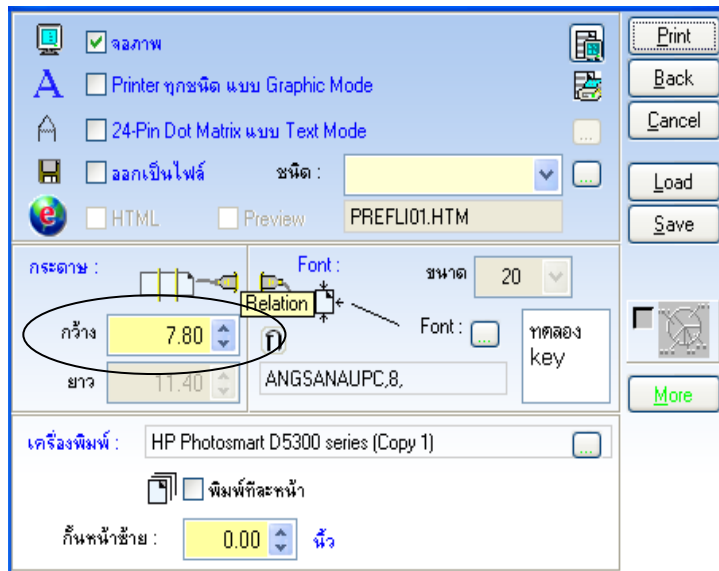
จอภาพ

Printer ทุกชนิด แบบ Graphic Mode

24-Pin Dot Matrix แบบ Text Mode

ออกเป็นไฟล์

ชนิด :

HTML

Preview

PREFLI01.HTM

Print

Back

Cancel

Load

Save

More

กระดาษ :

Font :

ขนาด

20

Relation

กว้าง

7.80

Font :

ทดลอง key

ยาว

11.40

ANGSANAUPC,8,

เครื่องพิมพ์ :

HP Photosmart D5300 series (Copy 1)

พิมพ์ทีละหน้า

กั้นหน้าซ้าย :

0.00

นิ้ว